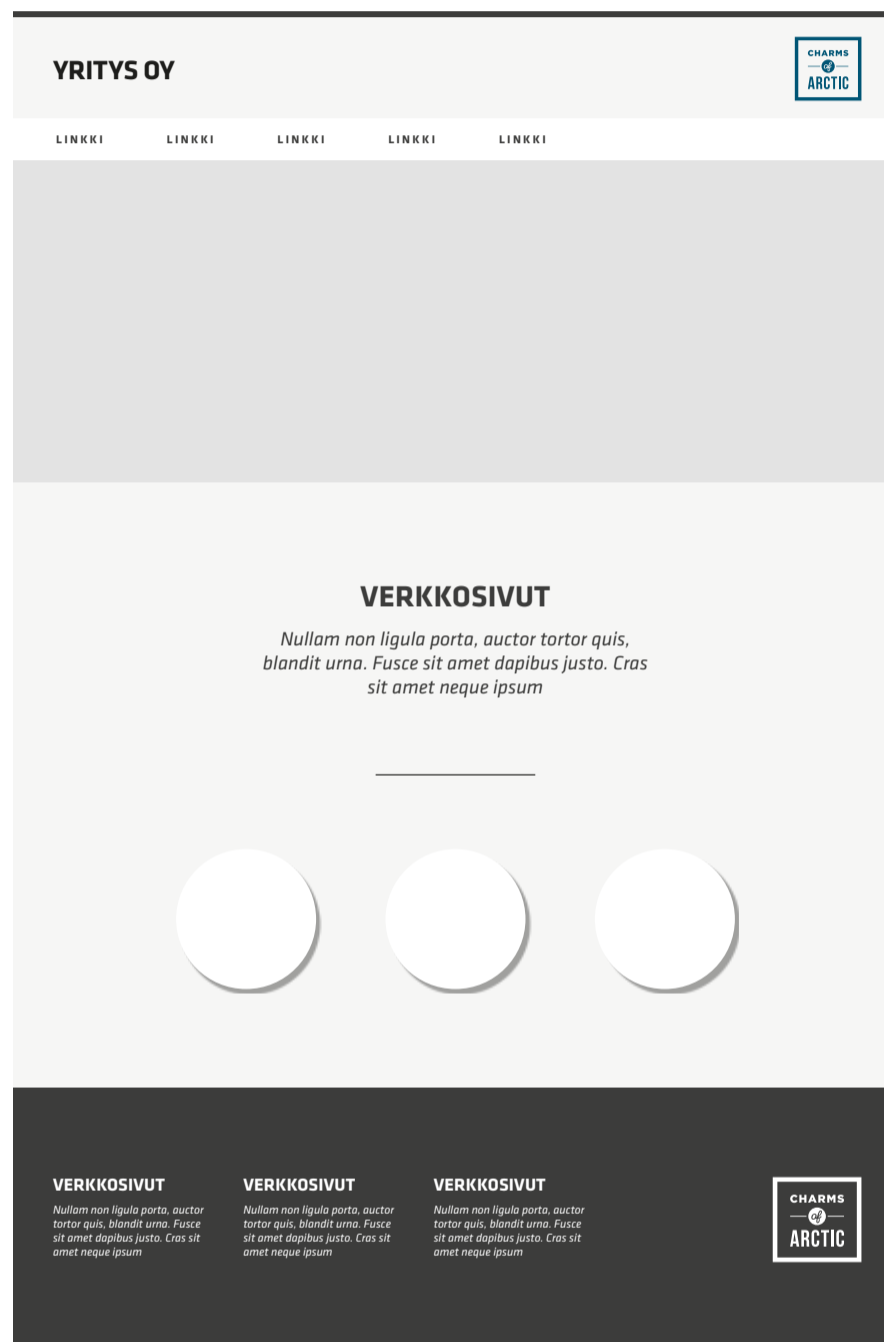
YRITYS OY

CHARMS of ARCTIC

LINKKI LINKKI LINKKI LINKKI LINKKI

VERKKOSIVUT

Nullam non ligula porta, auctor tortor quis, blandit urna. Fusce sit amet dapibus justo. Cras sit amet neque ipsum

VERKKOSIVUT

Nullam non ligula porta, auctor tortor quis, blandit urna. Fusce sit amet dapibus justo. Cras sit amet neque ipsum

VERKKOSIVUT

Nullam non ligula porta, auctor tortor quis, blandit urna. Fusce sit amet dapibus justo. Cras sit amet neque ipsum

VERKKOSIVUT

Nullam non ligula porta, auctor tortor quis, blandit urna. Fusce sit amet dapibus justo. Cras sit amet neque ipsum

CHARMS of ARCTIC